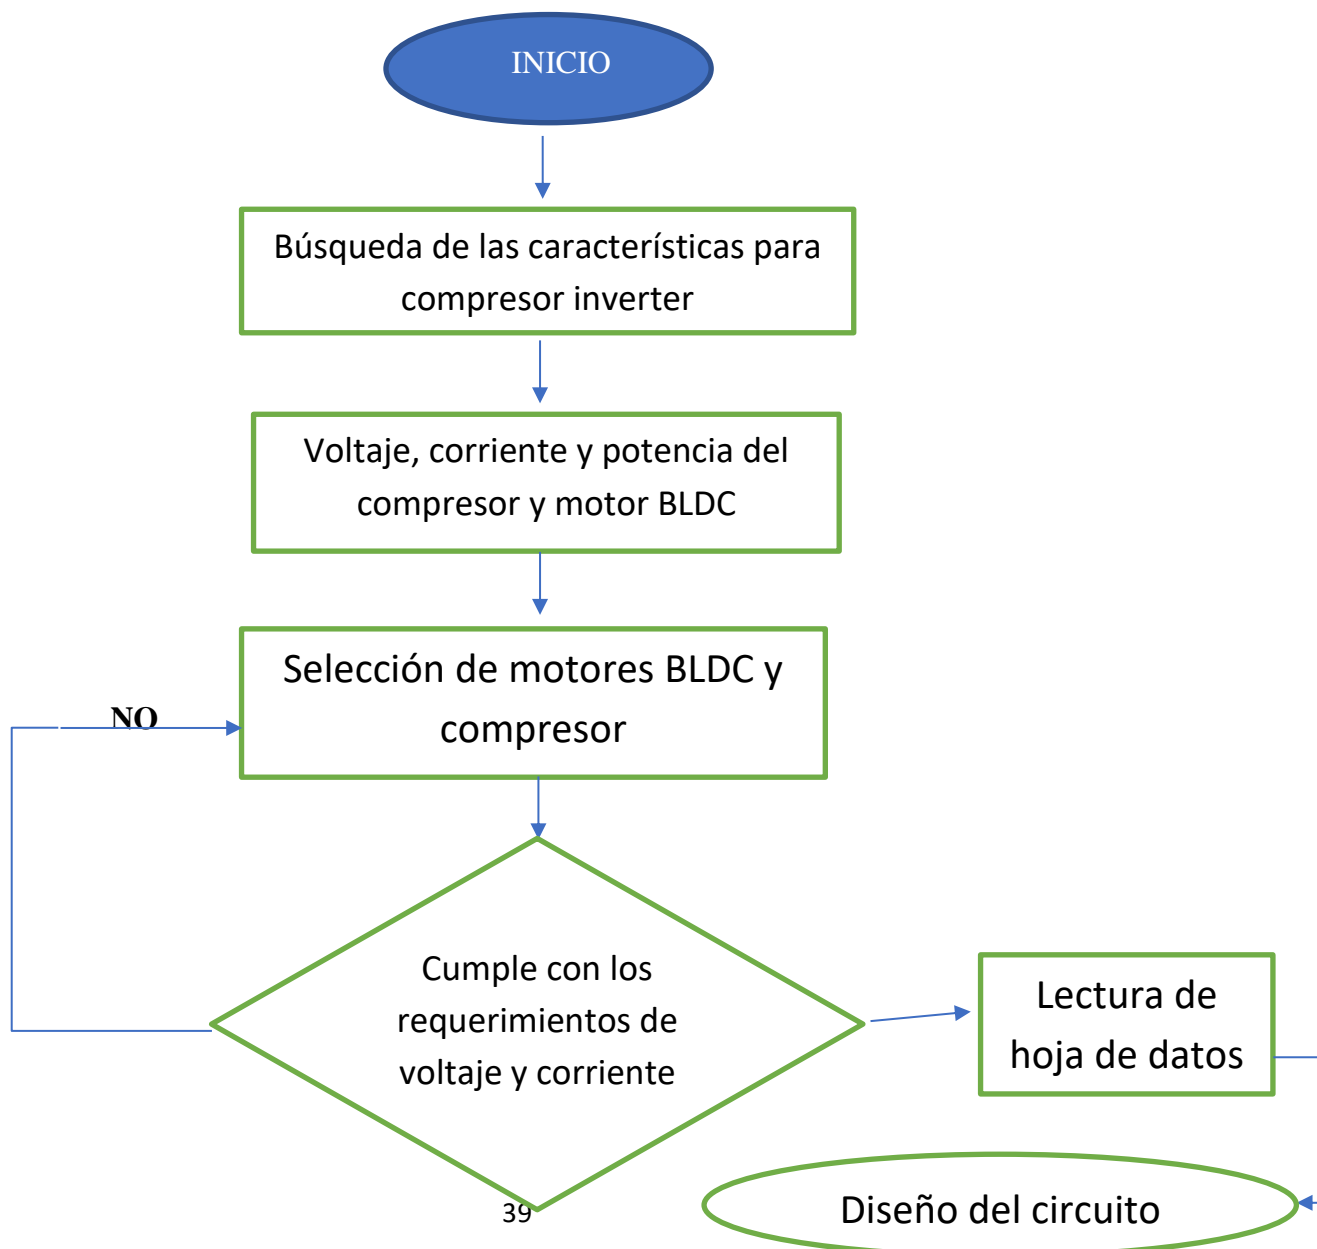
INICIO

Búsqueda de las características para compresor inverter

Voltaje, corriente y potencia del compresor y motor BLDC

Selección de motores BLDC y compresor

NO

Cumple con los requerimientos de voltaje y corriente

Lectura de hoja de datos

Diseño del circuito

39